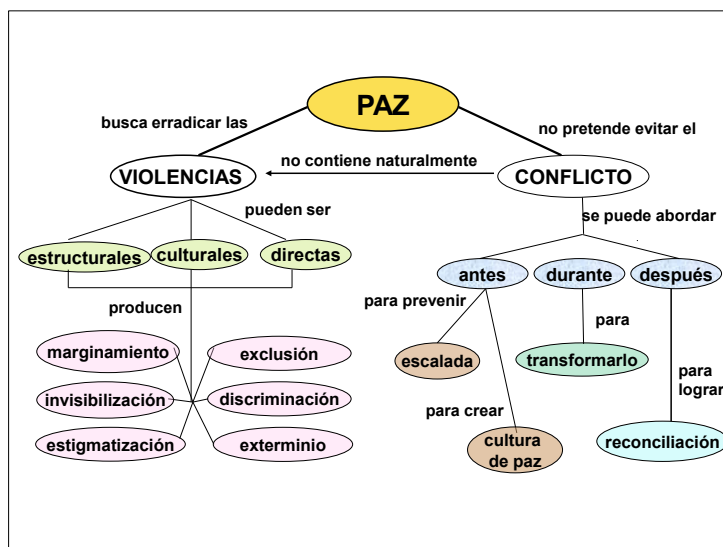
PAZ

busca erradicar las

no pretende evitar el

VIOLENCIAS

no contiene naturalmente

CONFLICTO

pueden ser

se puede abordar

estructurales

culturales

directas

antes

durante

después

producen

para prevenir

para

marginamiento

exclusión

escalada

transformarlo

para lograr

invisibilización

discriminación

para crear

estigmatización

exterminio

cultura de paz

reconciliación